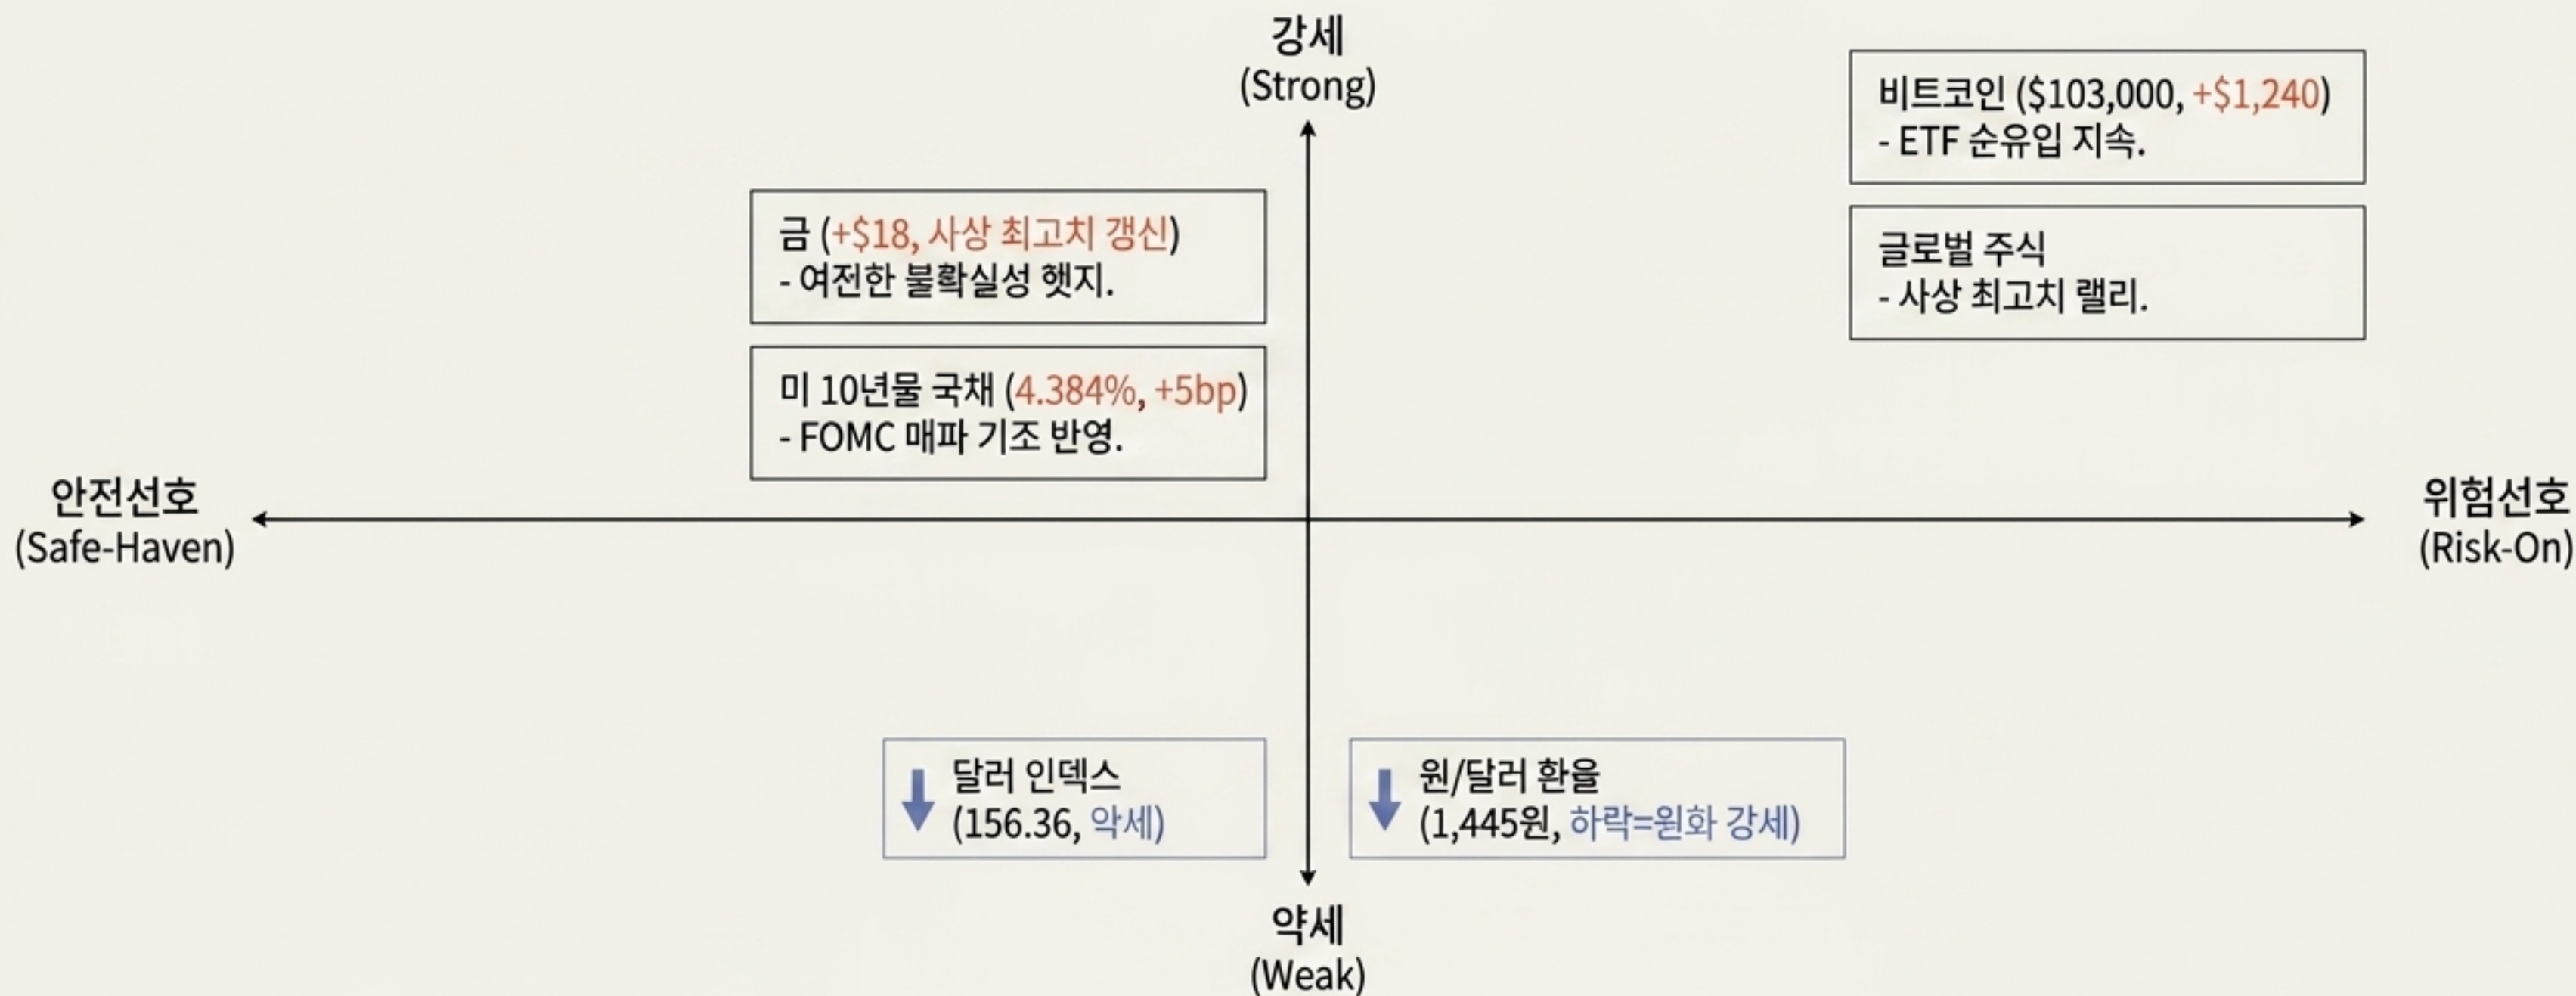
강세
(Strong)

비트코인 ($103,000, +$1,240)
- ETF 순유입 지속.

금 (+$18, 사상 최고치 갱신)
- 여전한 불확실성 헷지.

글로벌 주식
- 사상 최고치 랠리.

미 10년물 국채 (4.384%, +5bp)
- FOMC 매파 기조 반영.

안전선호
(Safe-Haven)

위험선호
(Risk-On)

달러 인덱스
(156.36, 약세)

원/달러 환율
(1,445원, 하락=원화 강세)

약세
(Weak)